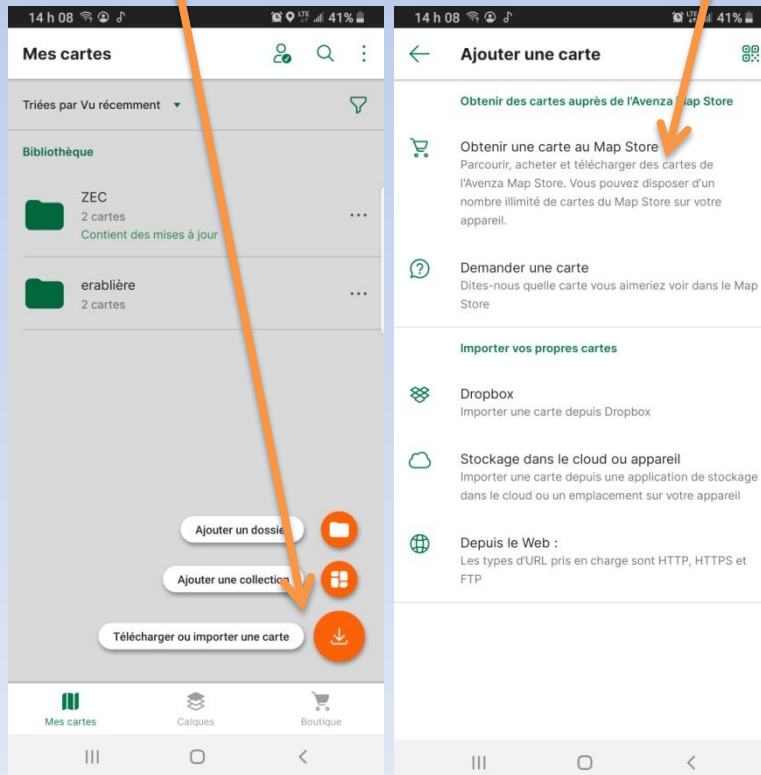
14 h 08

41%

Mes cartes

Triées par Vu récemment

Bibliothèque

ZEC
2 cartes
Contient des mises à jour

erablière
2 cartes

Ajouter un dossi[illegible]

Ajouter une collection

Télécharger ou importer une carte

Mes cartes

Calques

Boutique

14 h 08

41%

Ajouter une carte

Obtenir des cartes auprès de l'Avenza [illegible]ap Store

Obtenir une carte au Map Store
Parcourir, acheter et télécharger des cartes de l'Avenza Map Store. Vous pouvez disposer d'un nombre illimité de cartes du Map Store sur votre appareil.

Demander une carte
Dites-nous quelle carte vous aimeriez voir dans le Map Store

Importer vos propres cartes

Dropbox
Importer une carte depuis Dropbox

Stockage dans le cloud ou appareil
Importer une carte depuis une application de stockage dans le cloud ou un emplacement sur votre appareil

Depuis le Web :
Les types d'URL pris en charge sont HTTP, HTTPS et FTP